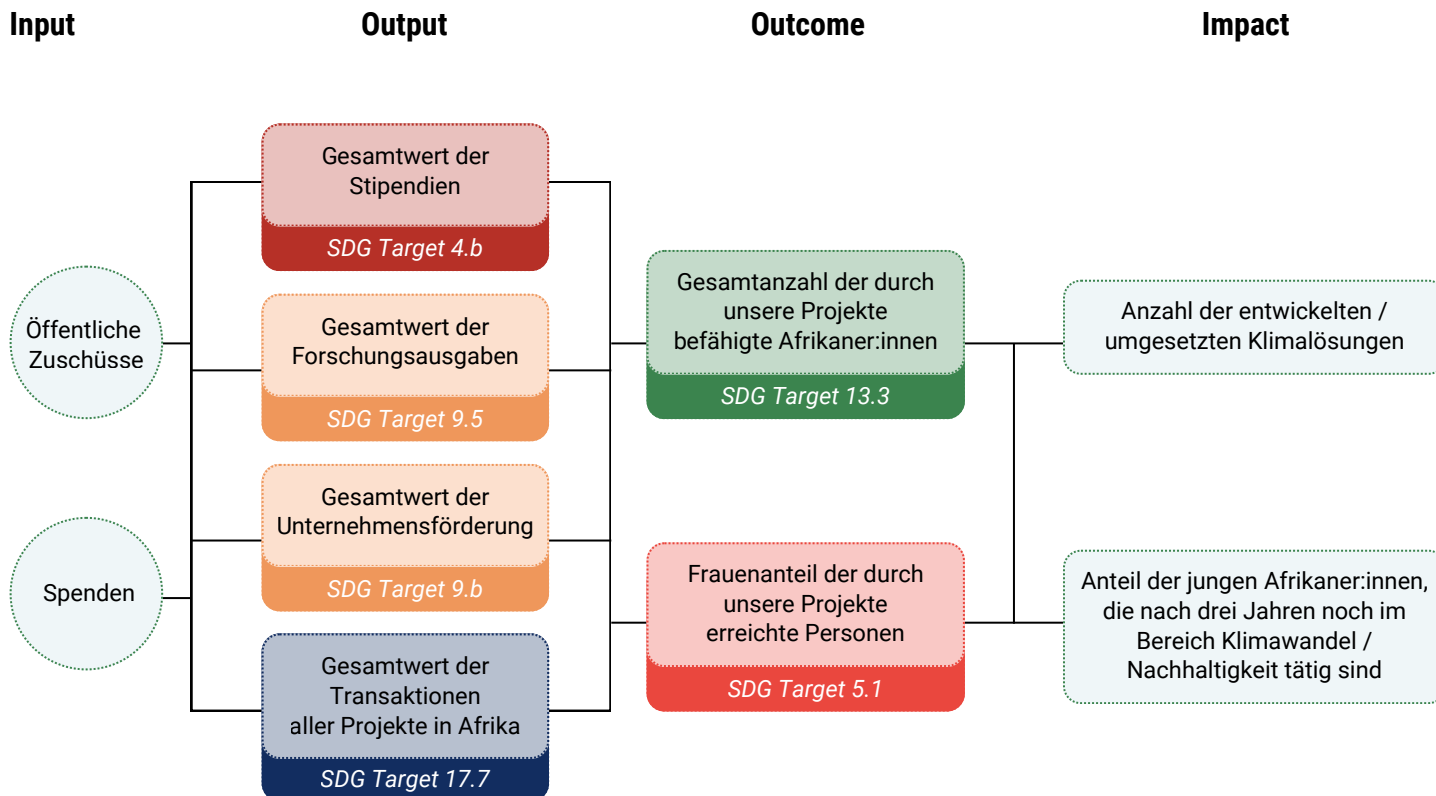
Input

Output

Outcome

Impact

Öffentliche Zuschüsse

Spenden

Gesamtwert der Stipendien
SDG Target 4.b

Gesamtwert der Forschungsausgaben
SDG Target 9.5

Gesamtwert der Unternehmensförderung
SDG Target 9.b

Gesamtwert der Transaktionen aller Projekte in Afrika
SDG Target 17.7

Gesamtanzahl der durch unsere Projekte befähigte Afrikaner:innen
SDG Target 13.3

Frauenanteil der durch unsere Projekte erreichte Personen
SDG Target 5.1

Anzahl der entwickelten / umgesetzten Klimalösungen

Anteil der jungen Afrikaner:innen, die nach drei Jahren noch im Bereich Klimawandel / Nachhaltigkeit tätig sind